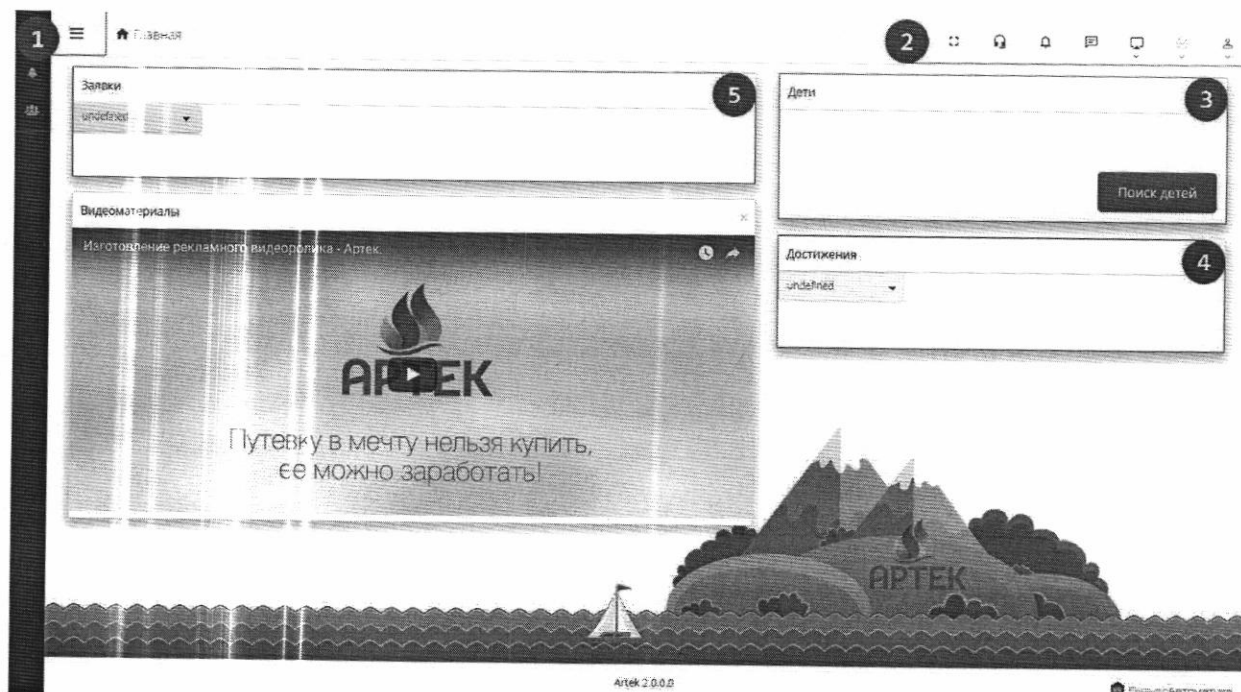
1 ≡ Главная

2

Заявки

undefined

5

Дети

3

Поиск детей

Видеоматериалы

Изготовление рекламного видеоролика - Артек

АРТЕК

Путевку в мечту нельзя купить, ее можно заработать!

Достижения

undefined

4

АРТЕК

Artek 2.0.0.0

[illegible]